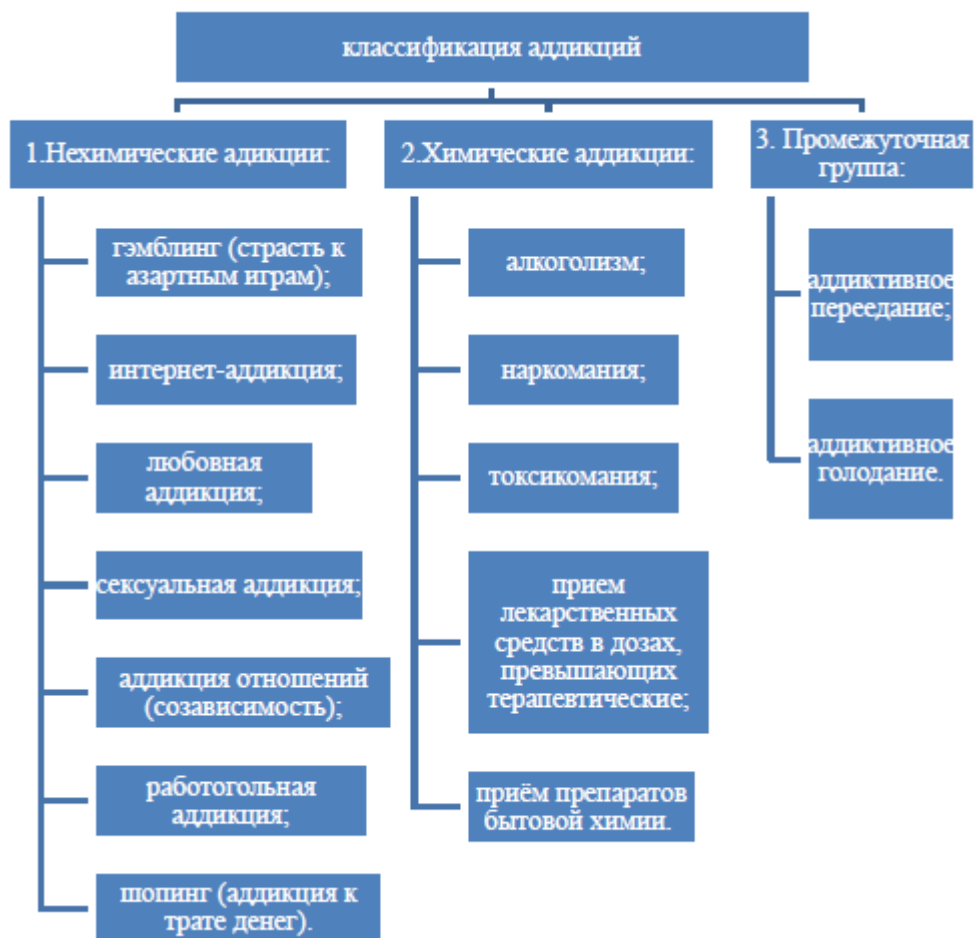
классификация аддикций

1.Нехимические адикции:

гэмблинг (страсть к азартным играм);

интернет-аддикция;

любовная аддикция;

сексуальная аддикция;

аддикция отношений (созависимость);

работогольная аддикция;

шопинг (аддикция к трате денег).

2.Химические аддикции:

алкоголизм;

наркомания;

токсикомания;

прием лекарственных средств в дозах, превышающих терапевтические;

приём препаратов бытовой химии.

3. Промежуточная группа:

аддиктивное переедание;

аддиктивное голодание.